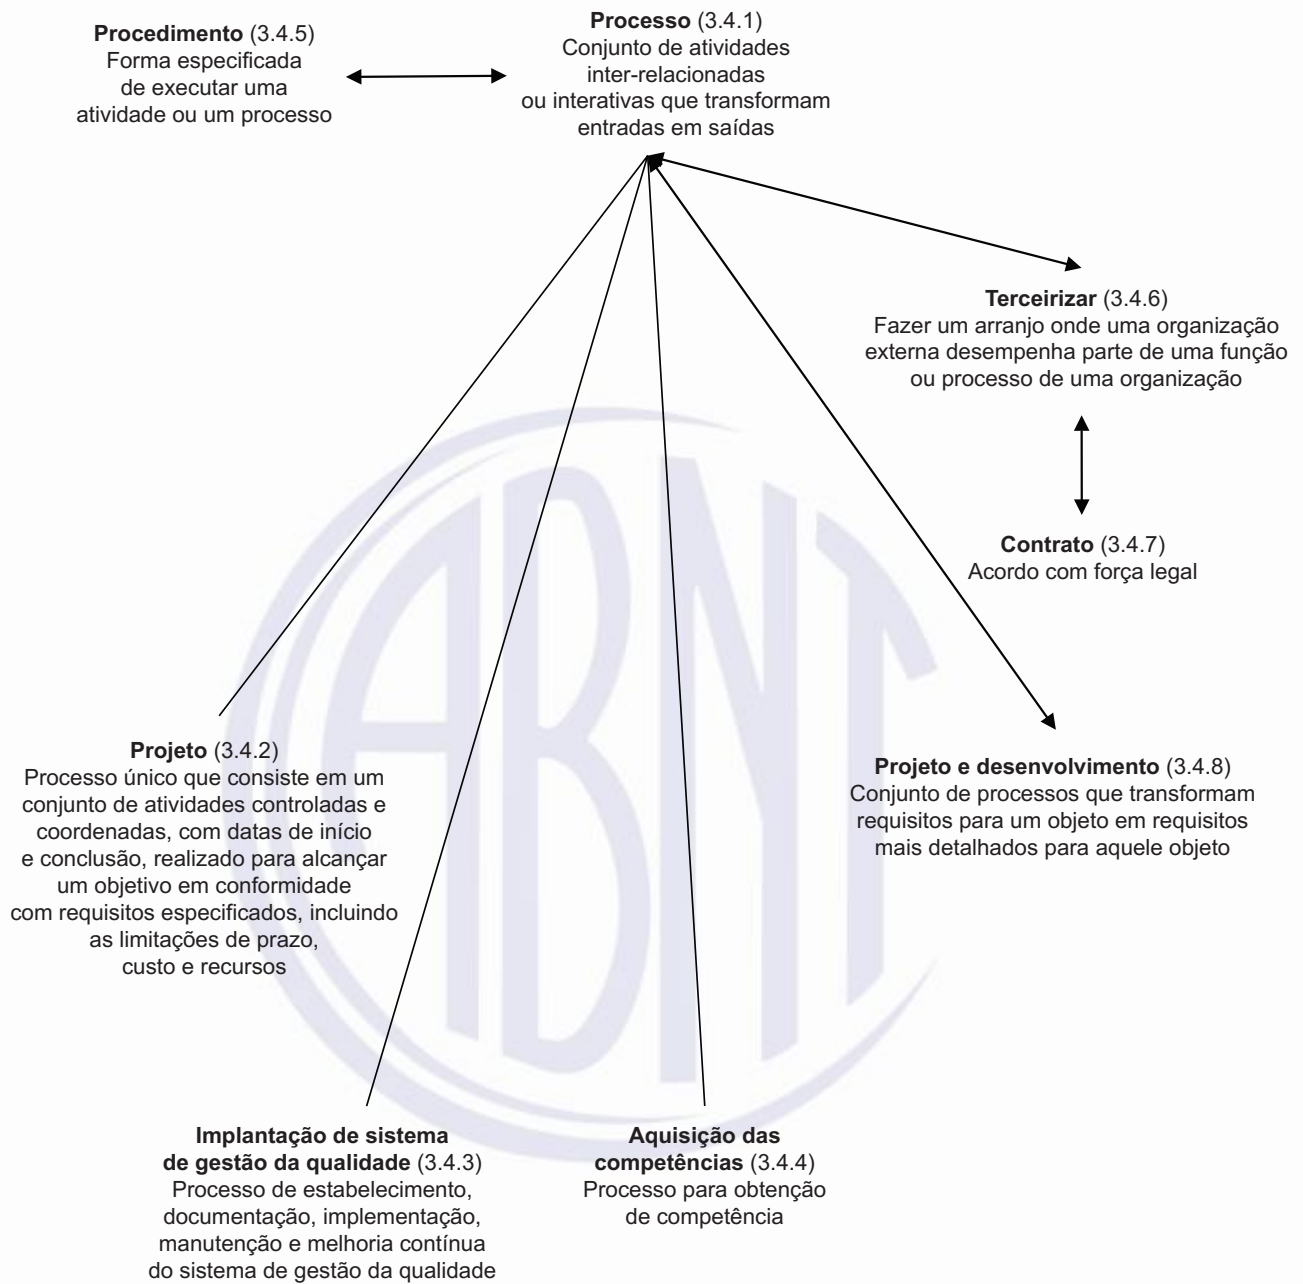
**Procedimento** (3.4.5)
Forma especificada de executar uma atividade ou um processo

**Processo** (3.4.1)
Conjunto de atividades inter-relacionadas ou interativas que transformam entradas em saídas

**Terceirizar** (3.4.6)
Fazer um arranjo onde uma organização externa desempenha parte de uma função ou processo de uma organização

**Contrato** (3.4.7)
Acordo com força legal

**Projeto** (3.4.2)
Processo único que consiste em um conjunto de atividades controladas e coordenadas, com datas de início e conclusão, realizado para alcançar um objetivo em conformidade com requisitos especificados, incluindo as limitações de prazo, custo e recursos

**Projeto e desenvolvimento** (3.4.8)
Conjunto de processos que transformam requisitos para um objeto em requisitos mais detalhados para aquele objeto

**Implantação de sistema de gestão da qualidade** (3.4.3)
Processo de estabelecimento, documentação, implementação, manutenção e melhoria contínua do sistema de gestão da qualidade

**Aquisição das competências** (3.4.4)
Processo para obtenção de competência

ABNT